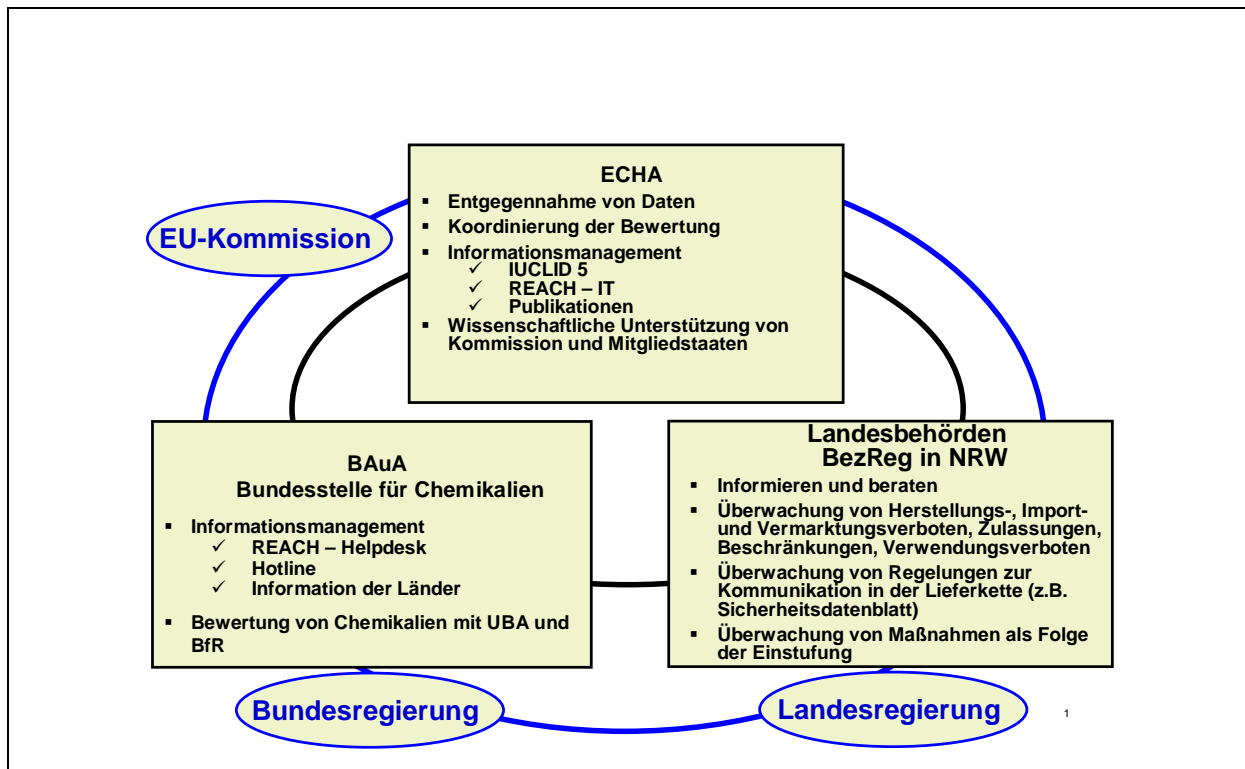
ECHA

- Entgegennahme von Daten
- Koordinierung der Bewertung
- Informationsmanagement
  ✓ IUCLID 5
  ✓ REACH – IT
  ✓ Publikationen
- Wissenschaftliche Unterstützung von Kommission und Mitgliedstaaten

EU-Kommission

BAuA
Bundesstelle für Chemikalien

- Informationsmanagement
  ✓ REACH – Helpdesk
  ✓ Hotline
  ✓ Information der Länder
- Bewertung von Chemikalien mit UBA und BfR

Landesbehörden
BezReg in NRW

- Informieren und beraten
- Überwachung von Herstellungs-, Import- und Vermarktungsverboten, Zulassungen, Beschränkungen, Verwendungsverboten
- Überwachung von Regelungen zur Kommunikation in der Lieferkette (z.B. Sicherheitsdatenblatt)
- Überwachung von Maßnahmen als Folge der Einstufung

Bundesregierung

Landesregierung

1